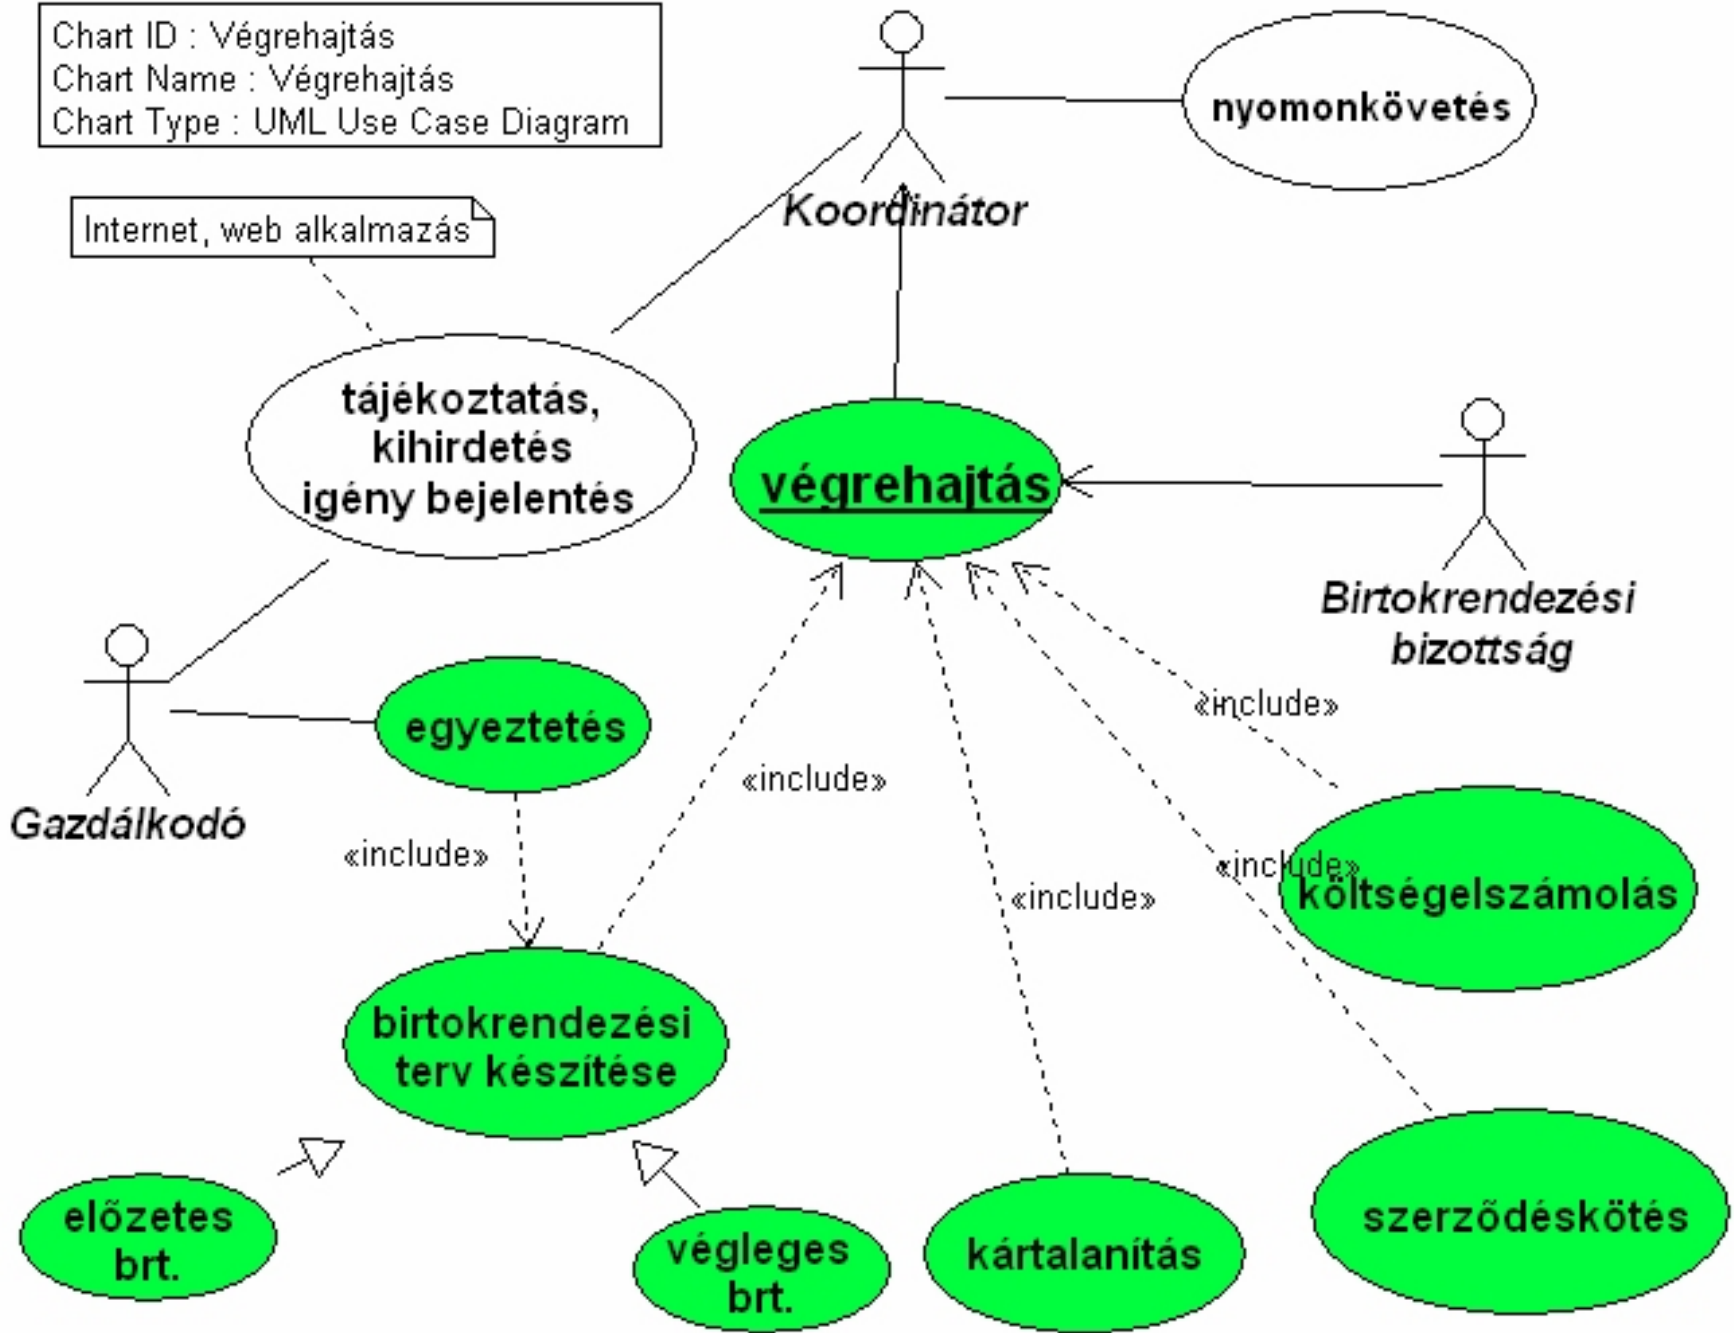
Chart ID : Végrehajtás
Chart Name : Végrehajtás
Chart Type : UML Use Case Diagram

Koordinátor

nyomonkövetés

Internet, web alkalmazás

tájékoztatás, kihirdetés igény bejelentés

végrehajtás

Birtokrendezési bizottság

Gazdálkodó

egyeztetés

«include»

«include»

«include»

«include»

«include»

költségelszámolás

birtokrendezési terv készítése

előzetes brt.

végleges brt.

kártalanítás

szerződéskötés